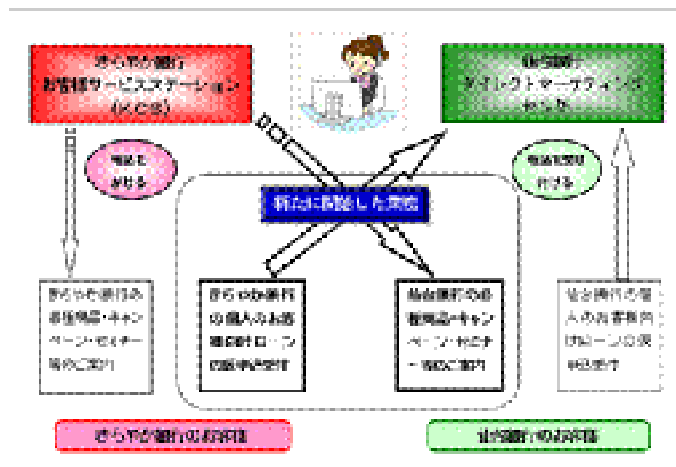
きらやか銀行
お客様サービスステーション
(SCS)

仙台銀行
ダイレクトマーケティング
センター

電話を
かける

電話を受け
付ける

新たに開始した業務

きらやか銀行の
各種商品・キャン
ペーン・セミナー
等のご案内

きらやか銀行
の個人のお客
様向けローン
の申込受付

仙台銀行の各
種商品・キャン
ペーン・セミナ
ー等のご案内

仙台銀行の個
人のお客様向
けローンの受
付業務

きらやか銀行のお客様

仙台銀行のお客様